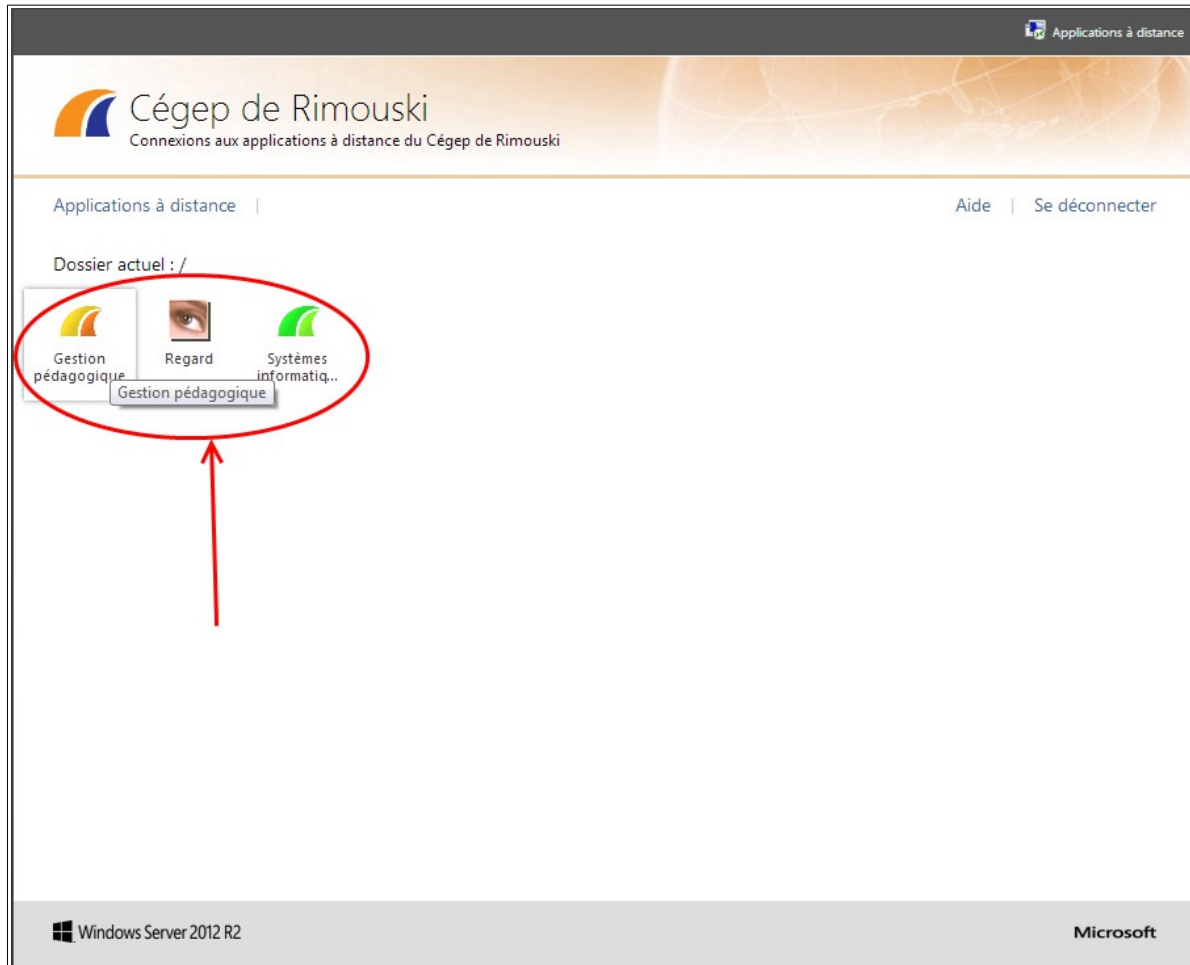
Applications à distance

Cégep de Rimouski
Connexions aux applications à distance du Cégep de Rimouski

Applications à distance |

Aide | Se déconnecter

Dossier actuel : /

Gestion pédagogique

Regard

Systèmes informatiq...

Gestion pédagogique

Windows Server 2012 R2

Microsoft